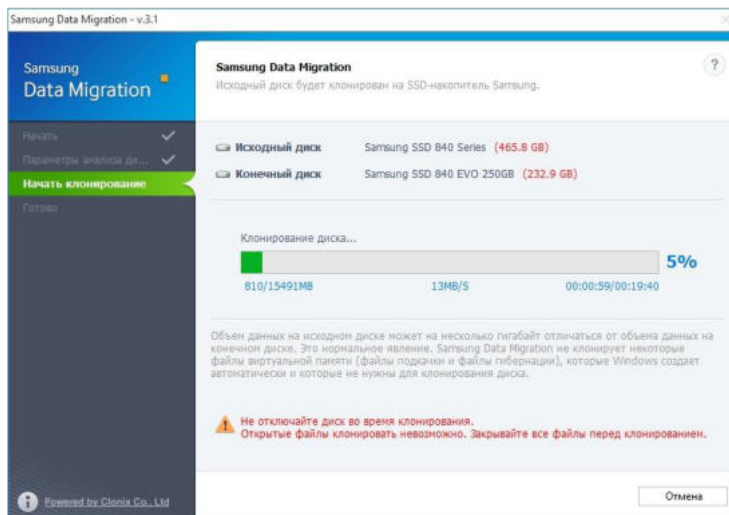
Samsung Data Migration - v.3.1

Samsung
Data Migration

Начать
Параметры анализа ди...
Начать клонирование
Готово

Powered by Clonix Co., Ltd

Samsung Data Migration
Исходный диск будет клонирован на SSD-накопитель Samsung.

?

Исходный диск Samsung SSD 840 Series (465.8 GB)
Конечный диск Samsung SSD 840 EVO 250GB (232.9 GB)

Клонирование диска...
5%
810/15491MB 13MB/S 00:00:59/00:19:40

Объем данных на исходном диске может на несколько гигабайт отличаться от объема данных на конечном диске. Это нормальное явление. Samsung Data Migration не клонирует некоторые файлы виртуальной памяти (файлы подкачки и файлы гибернации), которые Windows создает автоматически и которые не нужны для клонирования диска.

Не отключайте диск во время клонирования.
Открытые файлы клонировать невозможно. Закрывайте все файлы перед клонированием.

Отмена